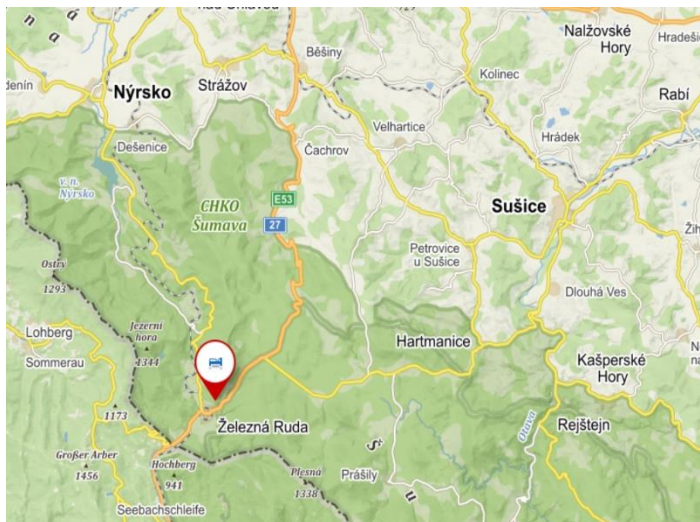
Nalžovské Hory
Hradešic
denín
Nýrsko
Strážov
Běšiny
Kolinec
Rabí
Dešenice
Čachrov
Velhartice
Hrádek
v. n. Nýrsko
CHKO Šumava
E53
27
Sušice
Žih
Ostrý 1293
Petrovice u Sušice
Dlouhá Ves
Lohberg
Jezerní hora 1344
Hartmanice
Sommerau
Kašperské Hory
1173
Železná Ruda
Otava
Rejštejn
Großer Arber 1456
Hochberg 941
Plesná 1338
Prášily
Seebachschleife